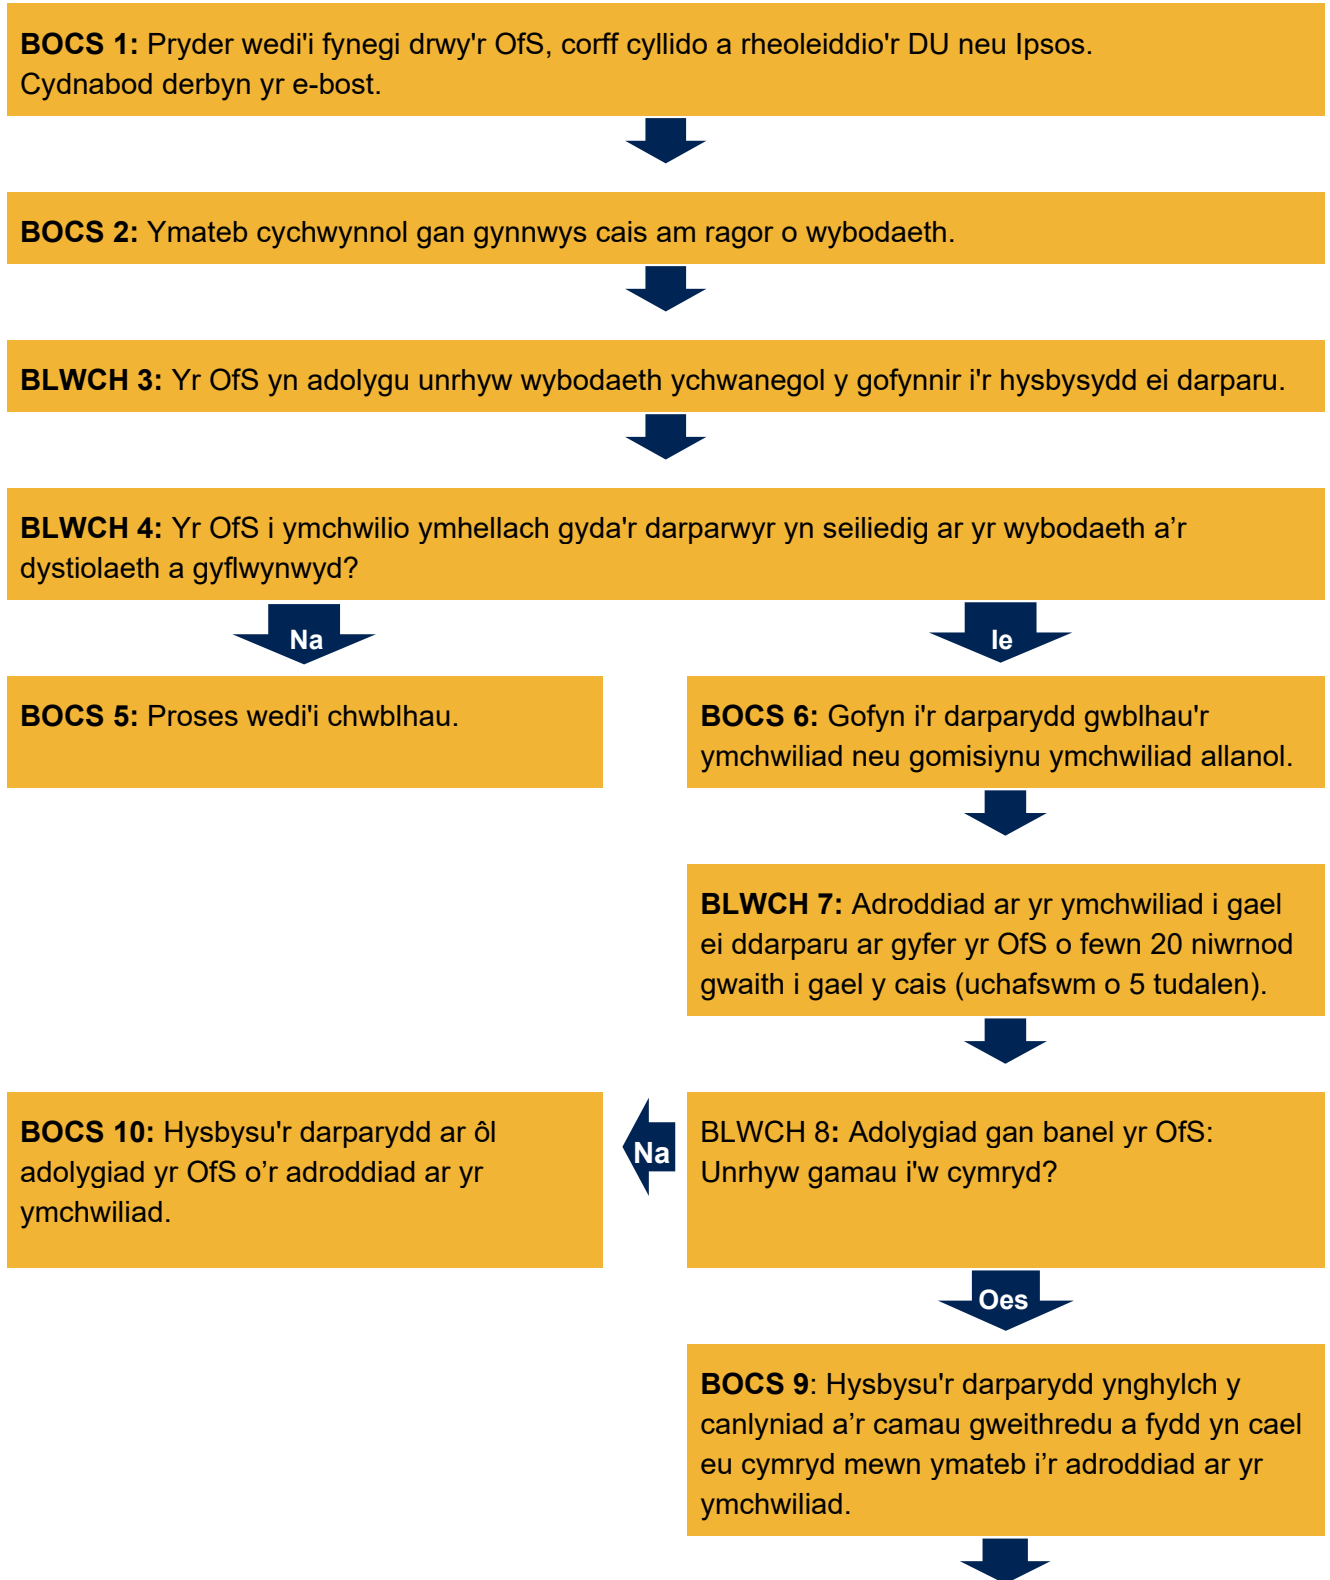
**BOCS 1:** Pryder wedi'i fynegi drwy'r OfS, corff cyllido a rheoleiddio'r DU neu Ipsos. Cydnabod derbyn yr e-bost.

**BOCS 2:** Ymateb cychwynnol gan gynnwys cais am ragor o wybodaeth.

**BLWCH 3:** Yr OfS yn adolygu unrhyw wybodaeth ychwanegol y gofynnir i'r hysbysydd ei darparu.

**BLWCH 4:** Yr OfS i ymchwilio ymhellach gyda'r darparwyr yn seiliedig ar yr wybodaeth a'r dystiolaeth a gyflwynwyd?

Na

Ie

**BOCS 5:** Proses wedi'i chwblhau.

**BOCS 6:** Gofyn i'r darparydd gwblhau'r ymchwiliad neu gomisiynu ymchwiliad allanol.

**BLWCH 7:** Adroddiad ar yr ymchwiliad i gael ei ddarparu ar gyfer yr OfS o fewn 20 niwrnod gwaith i gael y cais (uchafswm o 5 tudalen).

**BOCS 10:** Hysbysu'r darparydd ar ôl adolygiad yr OfS o'r adroddiad ar yr ymchwiliad.

Na

BLWCH 8**:** Adolygiad gan banel yr OfS: Unrhyw gamau i'w cymryd?

Oes

**BOCS 9**: Hysbysu'r darparydd ynghylch y canlyniad a'r camau gweithredu a fydd yn cael eu cymryd mewn ymateb i'r adroddiad ar yr ymchwiliad.